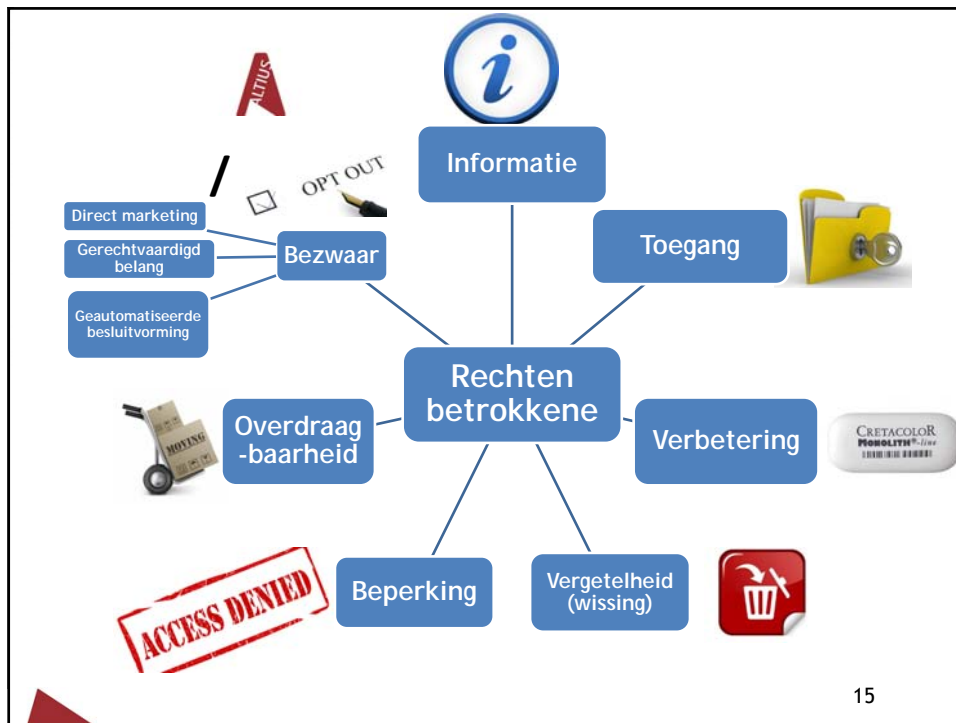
ALTIUS

Informatie

/ OPT OUT

Direct marketing

Gerechtvaardigd belang

Geautomatiseerde besluitvorming

Bezwaar

Toegang

Rechten betrokkene

Overdraag-baarheid

MOVING

Verbetering

CRETACOLOR MONOLITH

Beperking

ACCESS DENIED

Vergetelheid (wissing)

15